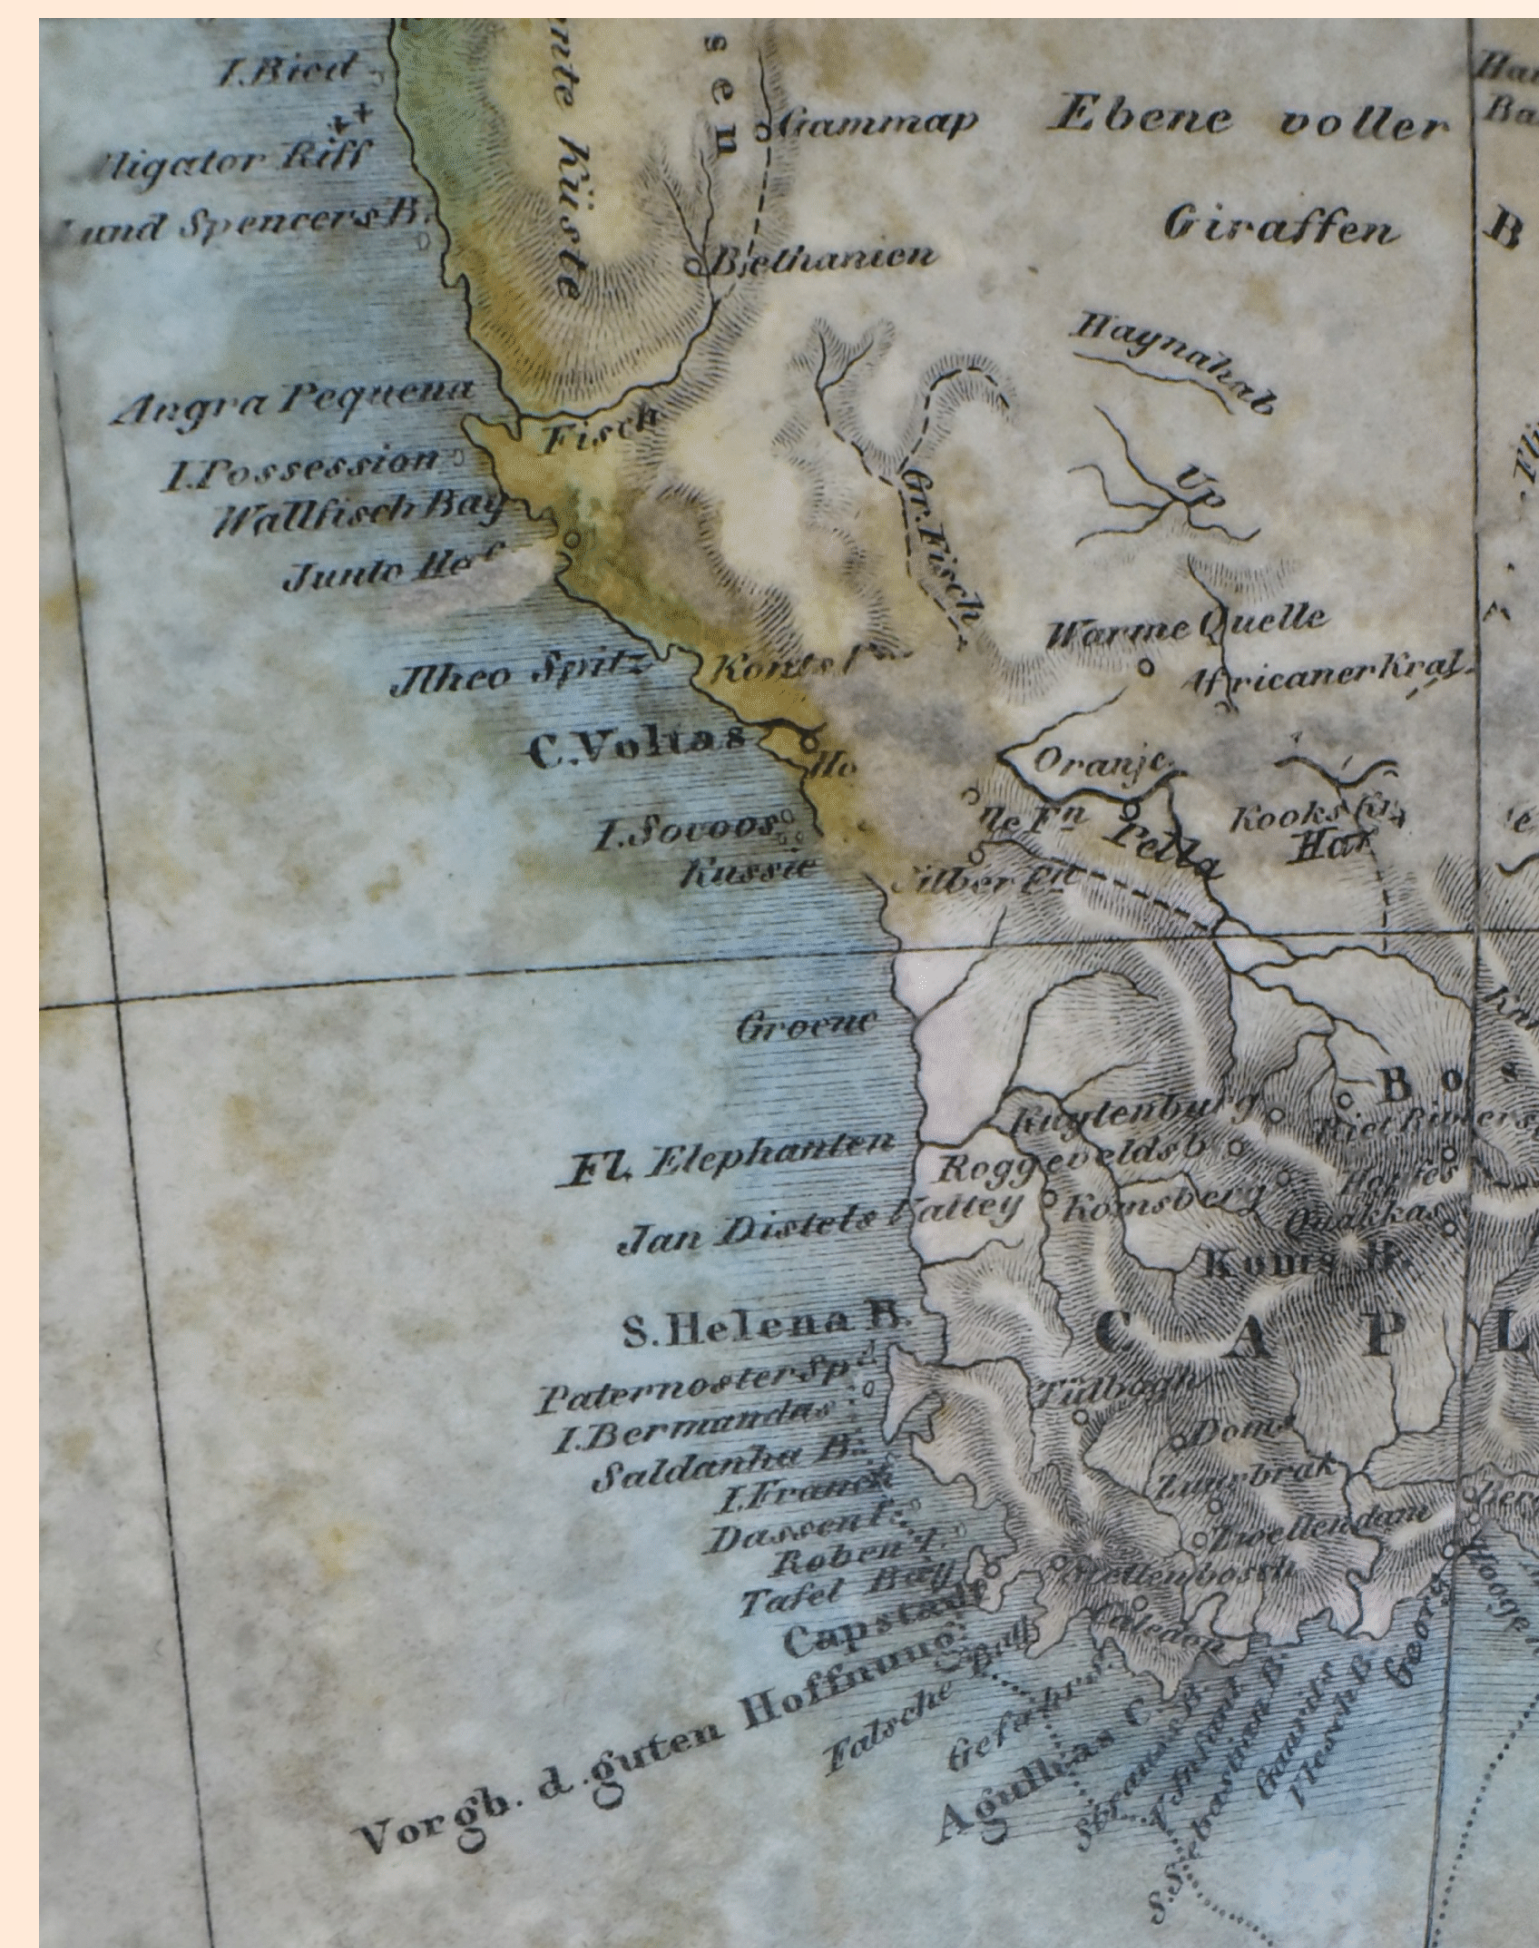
I. Bied
Aligator Riff
und Spencers B.
nte Küste
sen
Gammap
Ebene voller
Giraffen
B
Bethanien
Haynahab
Angra Pequena
Fisch
I. Possession
Wallfisch Bay
Junto Hef
Gr. Fisch
Up
Warme Quelle
Africaner Kral
Jlheo Spitz
Kontsl
C. Voltas
Ho
Oranje
I. Sovoos
Kussie
Ne Fn
Pella
Kooks Fn
Har
Silber Ert
Groene
B o
Fl. Elephanten
Roggeveldsb
Kuytenburg
Riet Rivers
Jan Distels Valley
Komsberg
Quakka
Koms B
S. Helena B.
C A P L
Paternoster Spd
I. Bermandas
Saldanha B.
Tulbagh
Dom
Lambrak
I. Franck
Dassent
Zwellendam
Roben I.
Tafel Bay
Stellenbosch
Capstadt
Caledon
Georg
Vorgb. d. guten Hoffnung
Falsche Bay
Gefahrl
Agulhas C.
S. Sebastian B.
Hoage